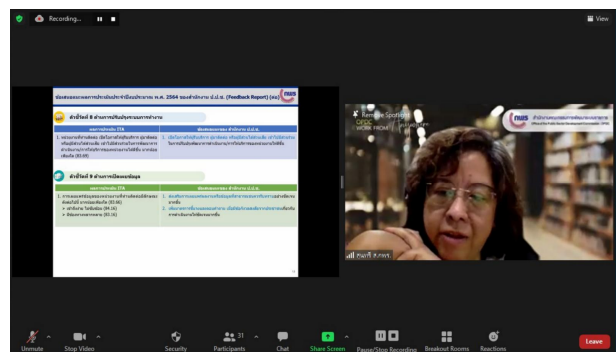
Recording...

View

ข้อเสนอแนะผลการประเมินประจำปี พ.ศ. 2564 ของสำนักงาน ป.ป.ช. (Feedback Report) (ต่อ)

ตัวชี้วัดที่ 8 ด้านการป้องกันการทุจริต

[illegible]

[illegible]

ตัวชี้วัดที่ 9 ด้านการเปิดเผยข้อมูล

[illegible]

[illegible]

Remote Station
OFDC
WORK FROM

nacc

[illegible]

Unmute
Stop Video
Security
31
Participants
Chat
Share Screen
Pause/Stop Recording
Breakout Rooms
Reactions
Leave